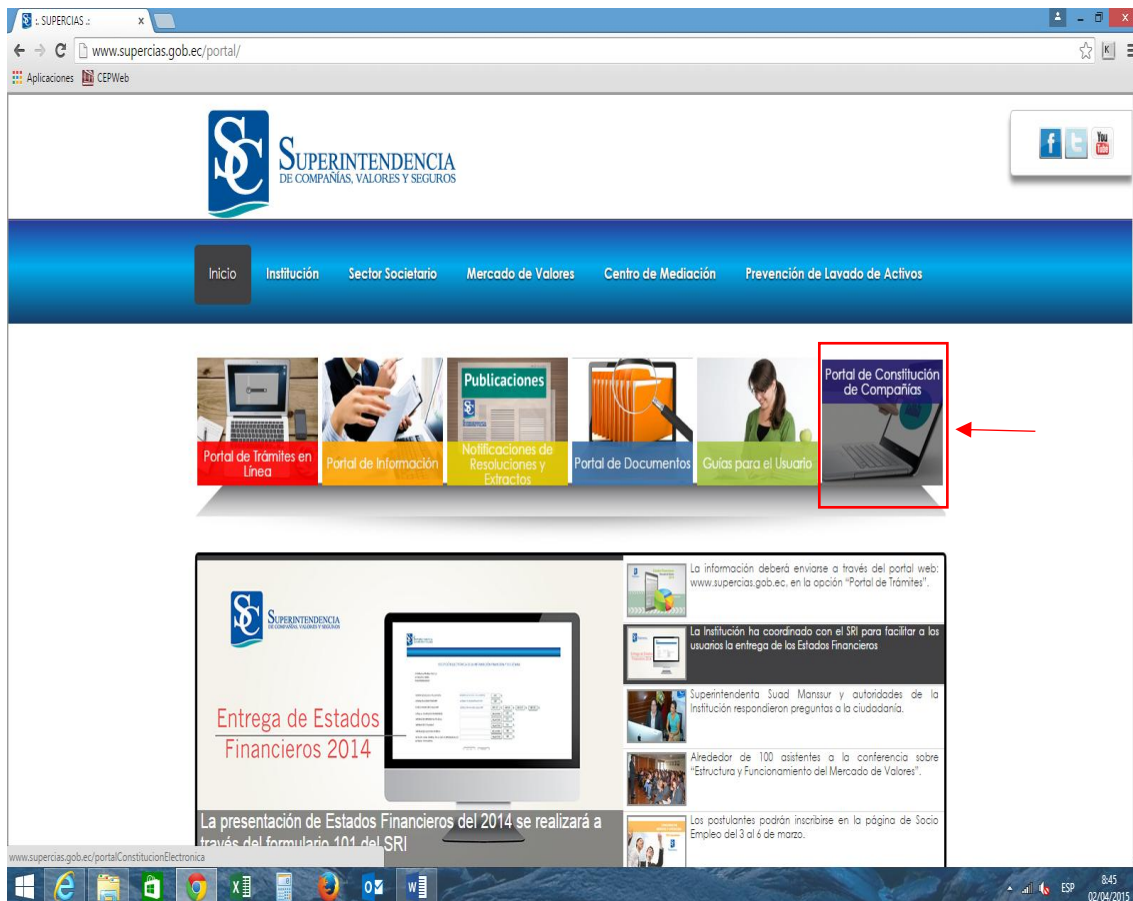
.: SUPERCIAS .:

www.supercias.gob.ec/portal/

Aplicaciones CEPWeb

SC SUPERINTENDENCIA DE COMPAÑÍAS, VALORES Y SEGUROS

Inicio Institución Sector Societario Mercado de Valores Centro de Mediación Prevención de Lavado de Activos

Portal de Trámites en Línea

Portal de Información

Publicaciones

Notificaciones de Resoluciones y Extractos

Portal de Documentos

Guías para el Usuario

Portal de Constitución de Compañías

SUPERINTENDENCIA DE COMPAÑÍAS, VALORES Y SEGUROS

Entrega de Estados Financieros 2014

La presentación de Estados Financieros del 2014 se realizará a través del formulario 101 del SRI

La información deberá enviarse a través del portal web: www.supercias.gob.ec, en la opción "Portal de Trámites".

La Institución ha coordinado con el SRI para facilitar a los usuarios la entrega de los Estados Financieros

Superintendenta Suad Manssur y autoridades de la Institución respondieron preguntas a la ciudadanía.

Alrededor de 100 asistentes a la conferencia sobre "Estructura y Funcionamiento del Mercado de Valores".

Los postulantes podrán inscribirse en la página de Socio Empleo del 3 al 6 de marzo.

www.supercias.gob.ec/portalConstitucionElectronica

ESP 8:45 02/04/2015